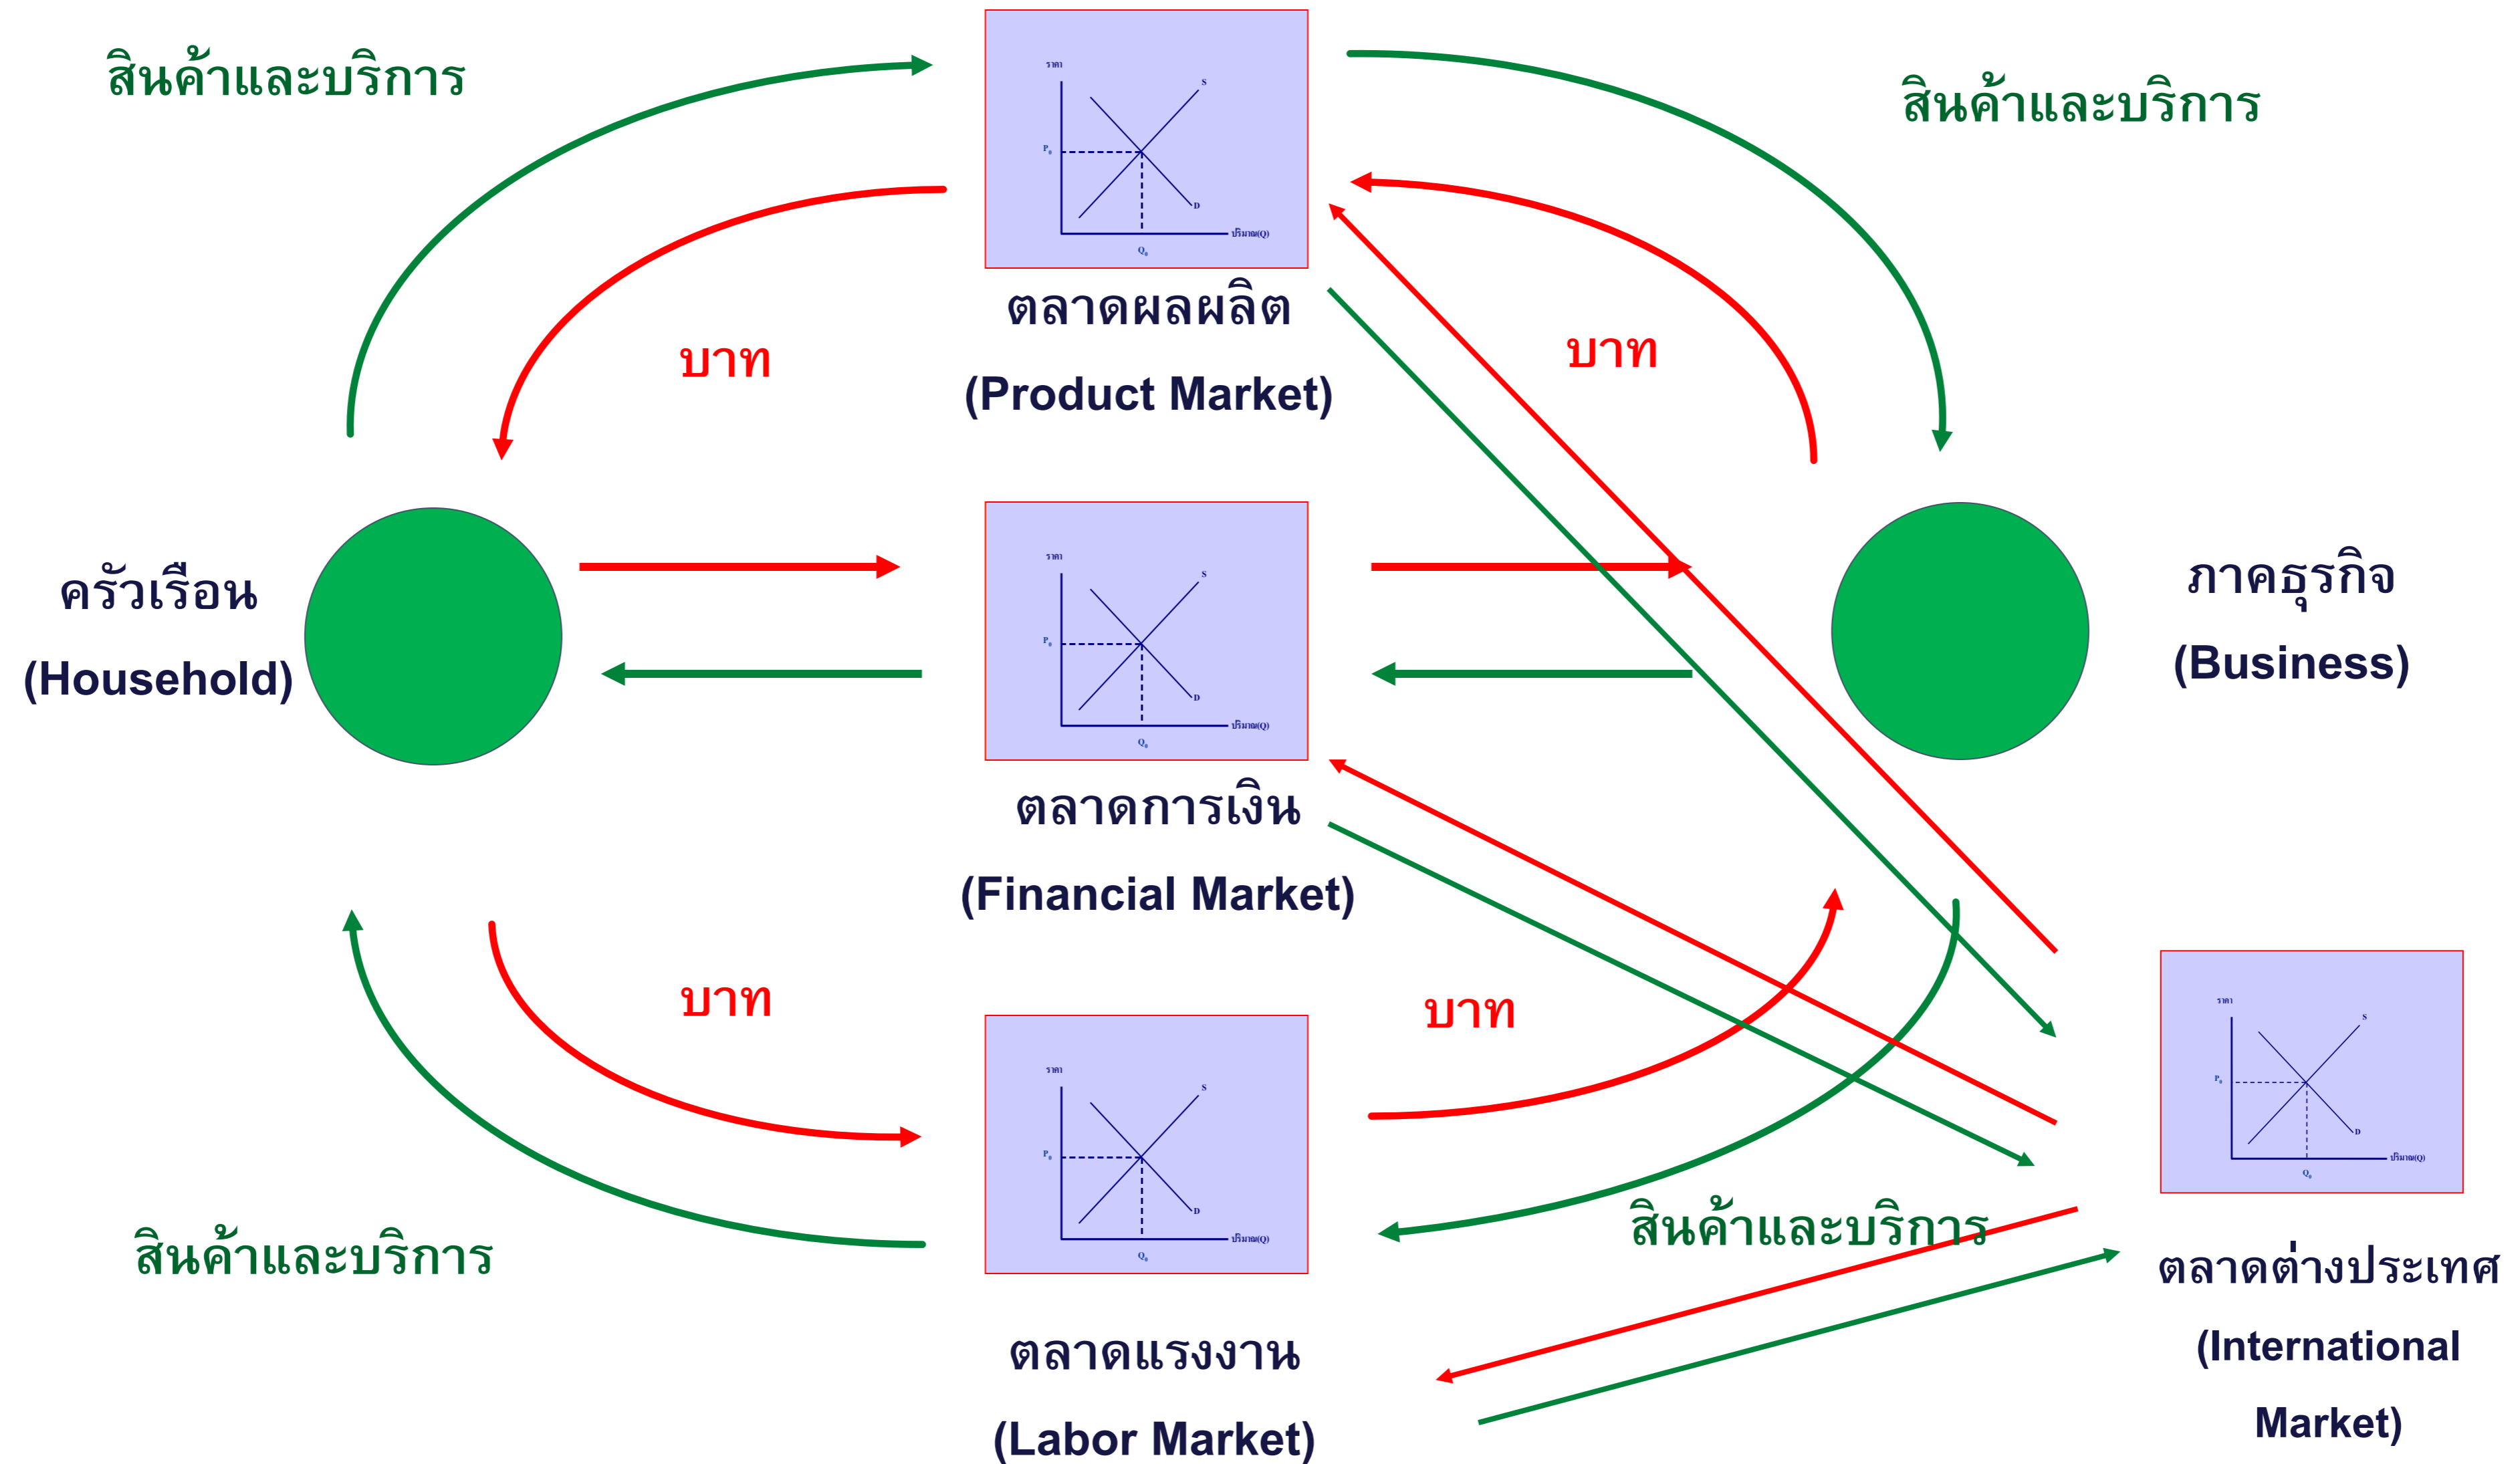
สินค้าและบริการ

ราคา
S
$P_0$
D
ปริมาณ(Q)
$Q_0$

สินค้าและบริการ

ตลาดผลผลิต

(Product Market)

บาท

บาท

ครัวเรือน

(Household)

ราคา
S
$P_0$
D
ปริมาณ(Q)
$Q_0$

ภาคธุรกิจ

(Business)

ตลาดการเงิน

(Financial Market)

บาท

บาท

ราคา
S
$P_0$
D
ปริมาณ(Q)
$Q_0$

ราคา
S
$P_0$
D
ปริมาณ(Q)
$Q_0$

สินค้าและบริการ

สินค้าและบริการ

ตลาดต่างประเทศ

(International Market)

ตลาดแรงงาน

(Labor Market)